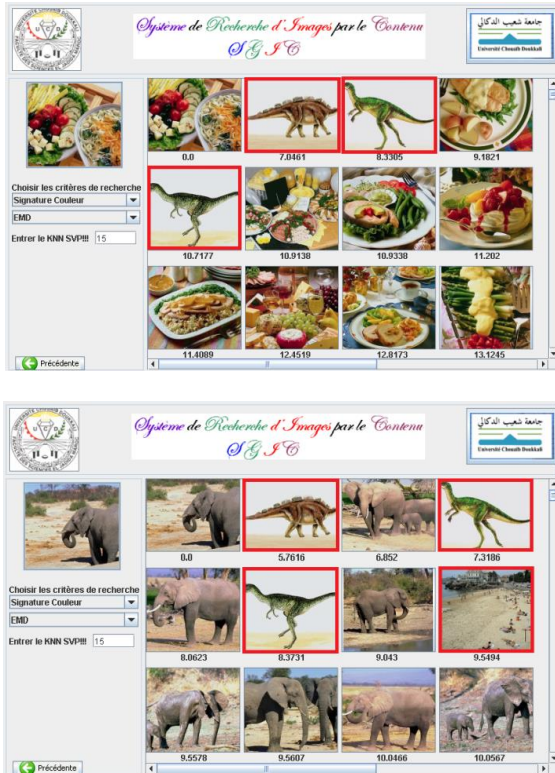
Système de Recherche d'Images par le Contenu
SGIC

جامعة شعيب الدكالي
Université Chouaib Doukkali

Choisir les critères de recherche
Signature Couleur
EMD
Entrer le KNN SVP!!! 15

0.0
7.0461
8.3305
9.1821
10.7177
10.9138
10.9338
11.202
11.4089
12.4519
12.8173
13.1245

Précédente

Système de Recherche d'Images par le Contenu
SGIC

جامعة شعيب الدكالي
Université Chouaib Doukkali

Choisir les critères de recherche
Signature Couleur
EMD
Entrer le KNN SVP!!! 15

0.0
5.7616
6.852
7.3186
8.0623
8.3731
9.043
9.5494
9.5578
9.5607
10.0466
10.0567

Précédente